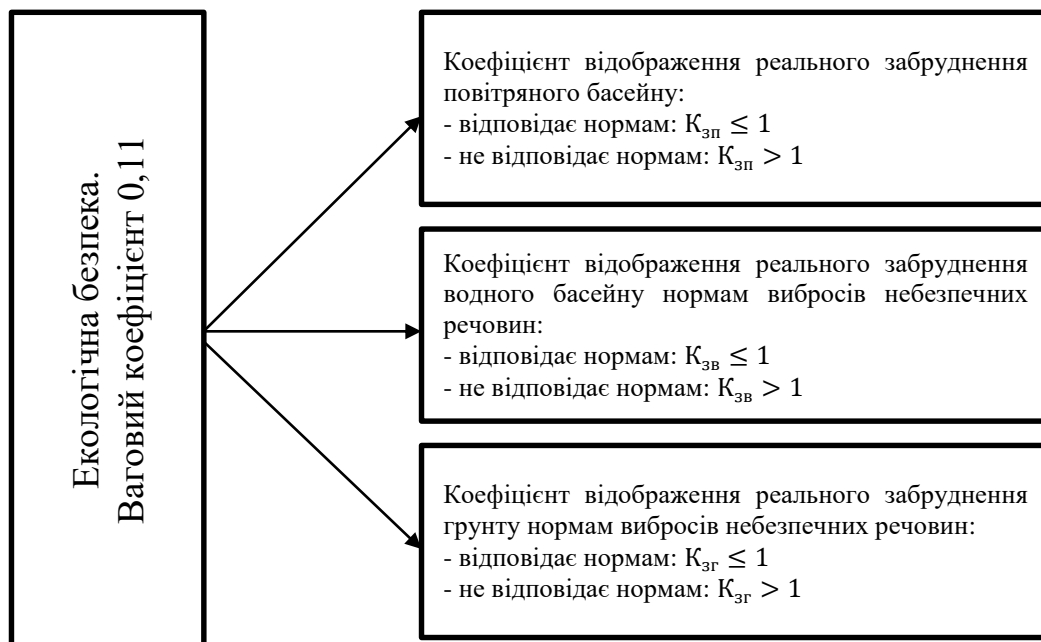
Екологічна безпека.
Ваговий коефіцієнт 0,11

Коефіцієнт відображення реального забруднення повітряного басейну:
- відповідає нормам: $К_{зп} \leq 1$
- не відповідає нормам: $К_{зп} > 1$

Коефіцієнт відображення реального забруднення водного басейну нормам викидів небезпечних речовин:
- відповідає нормам: $К_{зв} \leq 1$
- не відповідає нормам: $К_{зв} > 1$

Коефіцієнт відображення реального забруднення грунту нормам викидів небезпечних речовин:
- відповідає нормам: $К_{зг} \leq 1$
- не відповідає нормам: $К_{зг} > 1$